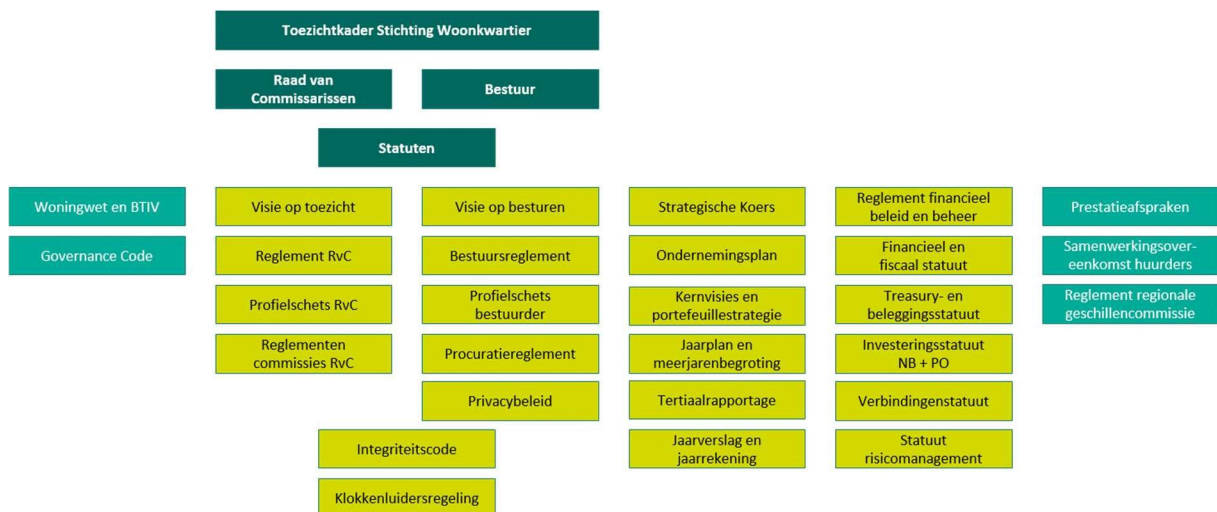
Toezichtkader Stichting Woonkwartier

Raad van Commissarissen

Bestuur

Statuten

Woningwet en BTIV

Governance Code

Visie op toezicht

Reglement RvC

Profielschets RvC

Reglementen commissies RvC

Visie op besturen

Bestuursreglement

Profielschets bestuurder

Procuratiereglement

Privacybeleid

Integriteitscode

Klokkenluidersregeling

Strategische Koers

Ondernemingsplan

Kernvisies en portefeuillestrategie

Jaarplan en meerjarenbegroting

Tertiaalrapportage

Jaarverslag en jaarrekening

Reglement financieel beleid en beheer

Financieel en fiscaal statuut

Treasury- en beleggingsstatuut

Investeringsstatuut NB + PO

Verbindingenstatuut

Statuut risicomanagement

Prestatieafspraken

Samenwerkingsovereenkomst huurders

Reglement regionale geschillencommissie